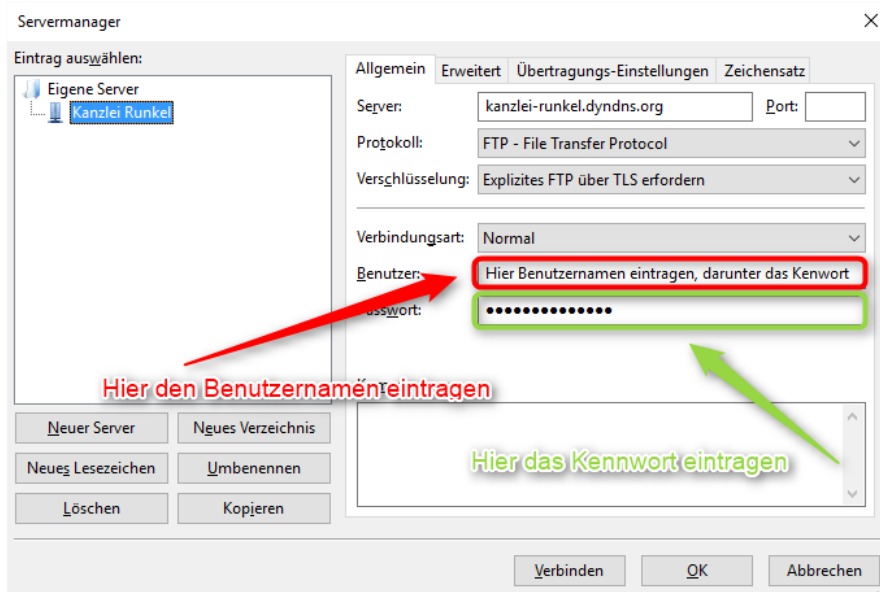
Servermanager

Eintrag auswählen:

Eigene Server
Kanzlei Runkel

Allgemein | Erweitert | Übertragungs-Einstellungen | Zeichensatz

Server: kanzlei-runkel.dyndns.org Port:

Protokoll: FTP - File Transfer Protocol

Verschlüsselung: Explizites FTP über TLS erfordern

Verbindungsart: Normal

Benutzer: Hier Benutzernamen eintragen, darunter das Kenwort

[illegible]sswort: ••••••••••••••

Hier den Benutzernamen eintragen

Hier das Kennwort eintragen

Neuer Server | Neues Verzeichnis

Neues Lesezeichen | Umbenennen

Löschen | Kopieren

Verbinden | OK | Abbrechen